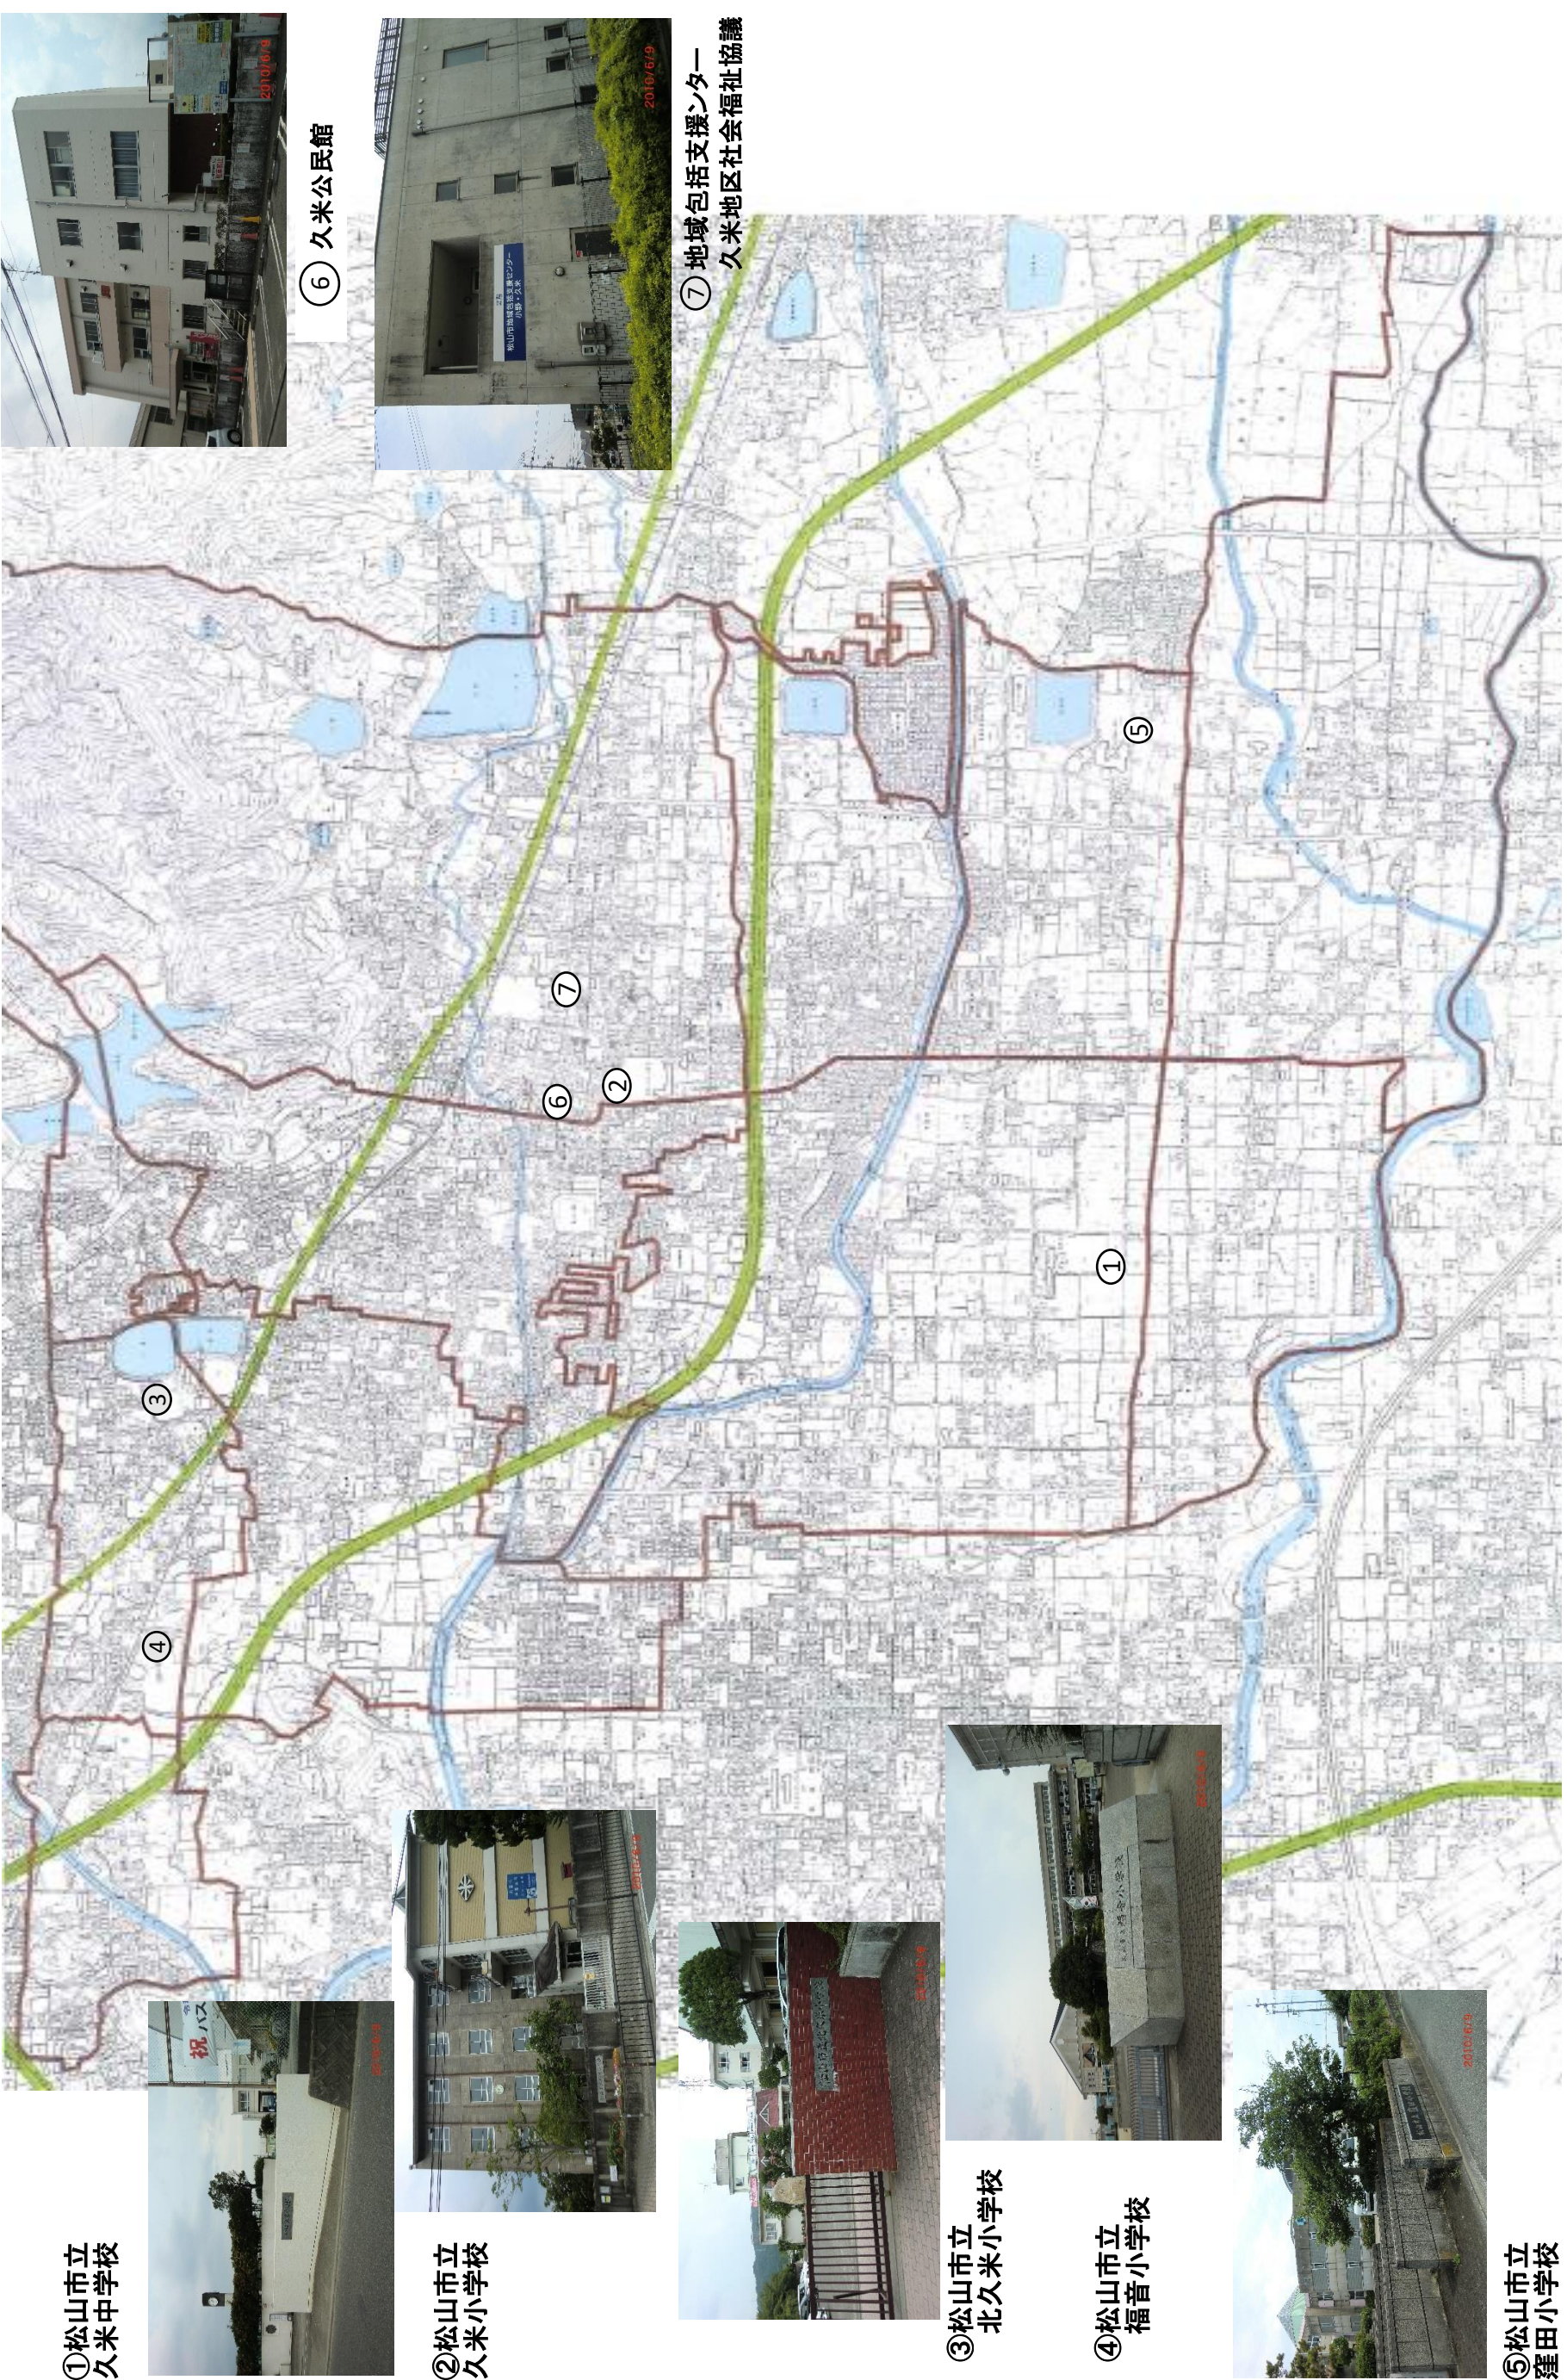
⑥ 久米公民館

⑦ 地域包括支援センター
久米地区社会福祉協議

2010/6/9

①松山市立
久米中学校

②松山市立
久米小学校

③松山市立
北久米小学校

④松山市立
福音小学校

⑤松山市立
窪田小学校

①

②

③

④

⑤

⑥

⑦